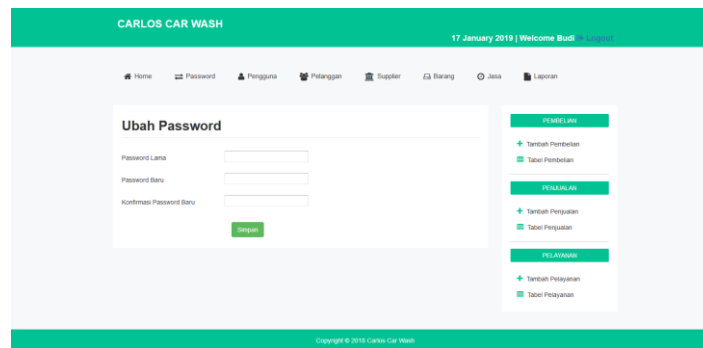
CARLOS CAR WASH

17 January 2019 | Welcome Budi Logout

Home Password Pengguna Pelanggan Supplier Barang Jasa Laporan

Ubah Password

Password Lama

Password Baru

Konfirmasi Password Baru

Simpan

PEMBELIAN

Tambah Pembelian

Tabel Pembelian

PENJUALAN

Tambah Penjualan

Tabel Penjualan

PELAYANAN

Tambah Pelayanan

Tabel Pelayanan

Copyright © 2018 Carlos Car Wash